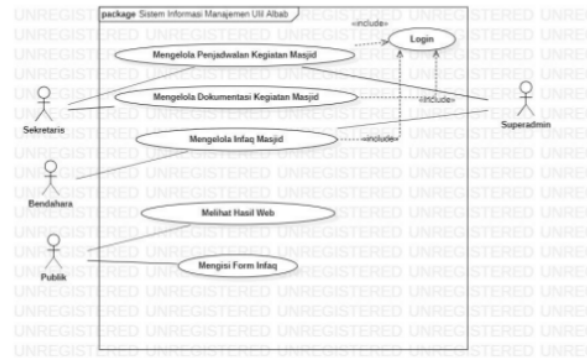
package Sistem Informasi Manajemen Ulil Albab

«include»

Login

Mengelola Penjadwalan Kegiatan Masjid

Mengelola Dokumentasi Kegiatan Masjid

«include»

Sekretaris

Superadmin

Mengelola Infaq Masjid

«include»

Bendahara

Melihat Hasil Web

Publik

Mengisi Form Infaq

UNREGISTERED UNREGISTERED UNREGISTERED UNREGISTERED UNREGISTERED